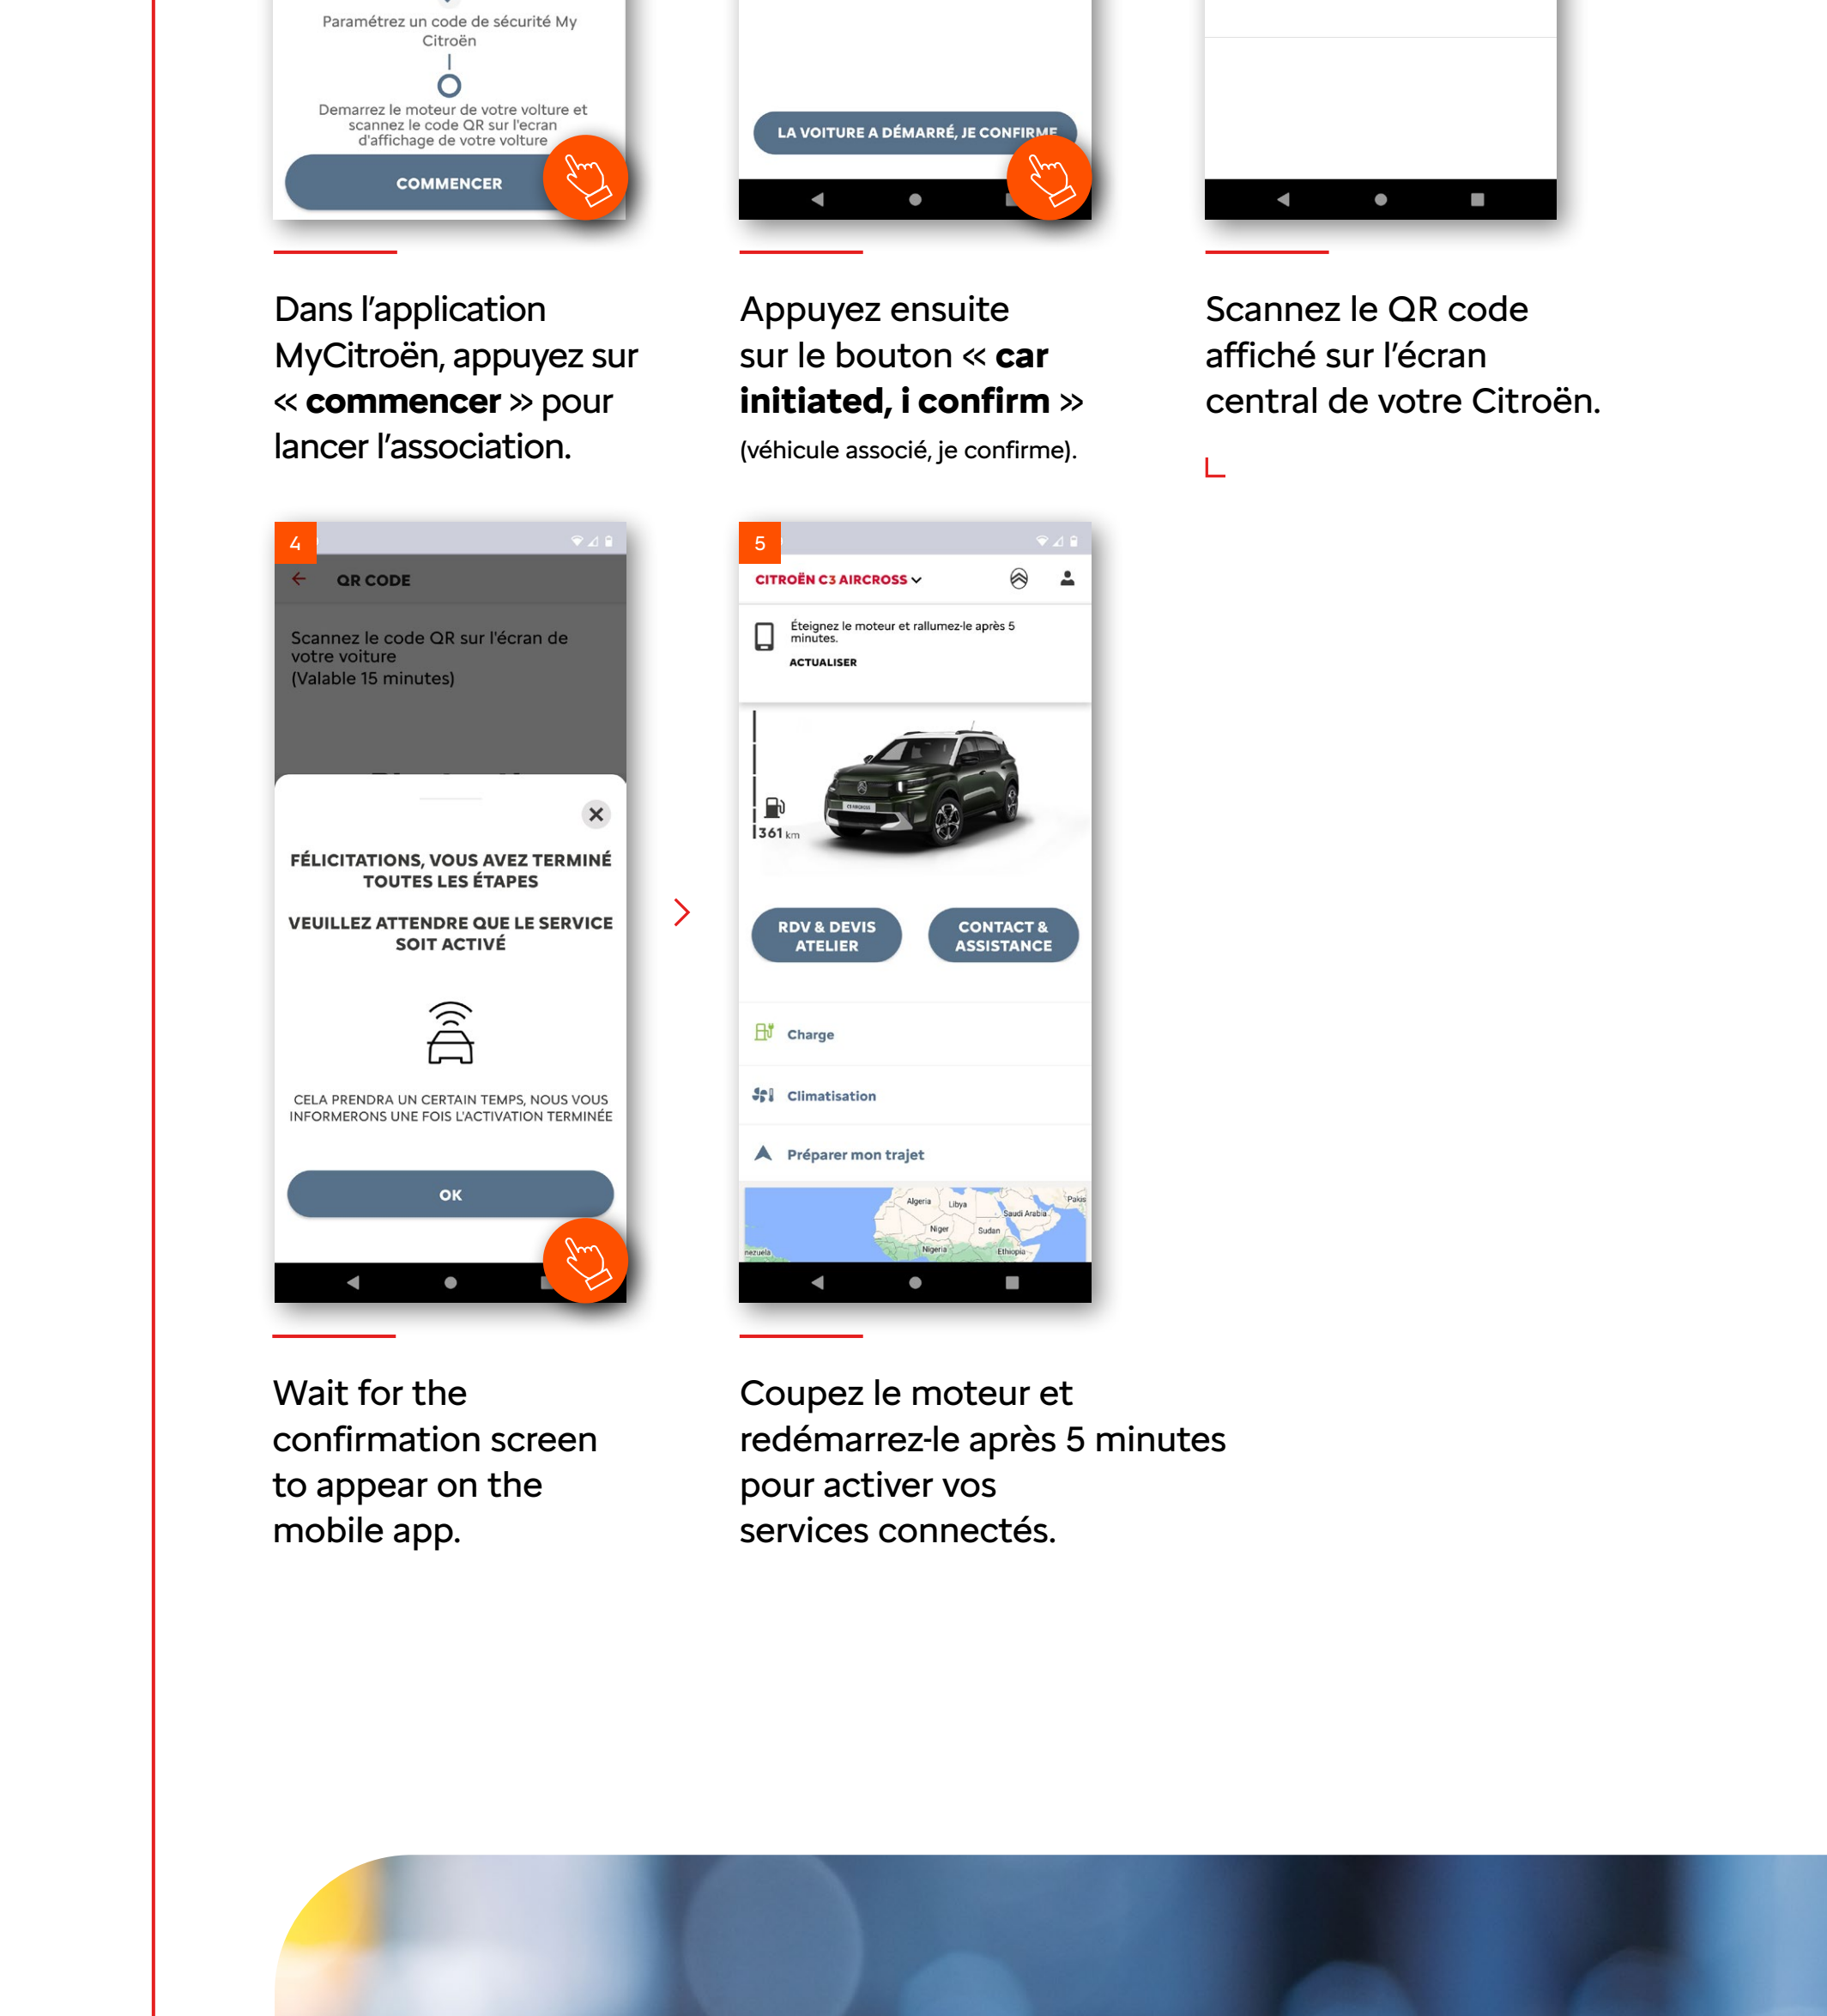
Paramétrez un code de sécurité My Citroën

Demarrez le moteur de votre volture et scannez le code QR sur l'ecran d'affichage de votre volture

COMMENCER

LA VOITURE A DÉMARRÉ, JE CONFIRME

Dans l'application MyCitroën, appuyez sur « **commencer** » pour lancer l'association.

Appuyez ensuite sur le bouton « **car initiated, i confirm** » (véhicule associé, je confirme).

Scannez le QR code affiché sur l'écran central de votre Citroën.

4

QR CODE

Scannez le code QR sur l'écran de votre voiture (Valable 15 minutes)

FÉLICITATIONS, VOUS AVEZ TERMINÉ TOUTES LES ÉTAPES

VEUILLEZ ATTENDRE QUE LE SERVICE SOIT ACTIVÉ

CELA PRENDRA UN CERTAIN TEMPS, NOUS VOUS INFORMERONS UNE FOIS L'ACTIVATION TERMINÉE

OK

5

CITROËN C3 AIRCROSS

Éteignez le moteur et rallumez-le après 5 minutes.

ACTUALISER

361 km

RDV & DEVIS ATELIER

CONTACT & ASSISTANCE

Charge

Climatisation

Préparer mon trajet

Algeria Libya Saudi Arabia Niger Sudan Nigeria Ethiopia

Wait for the confirmation screen to appear on the mobile app.

Coupez le moteur et redémarrez-le après 5 minutes pour activer vos services connectés.